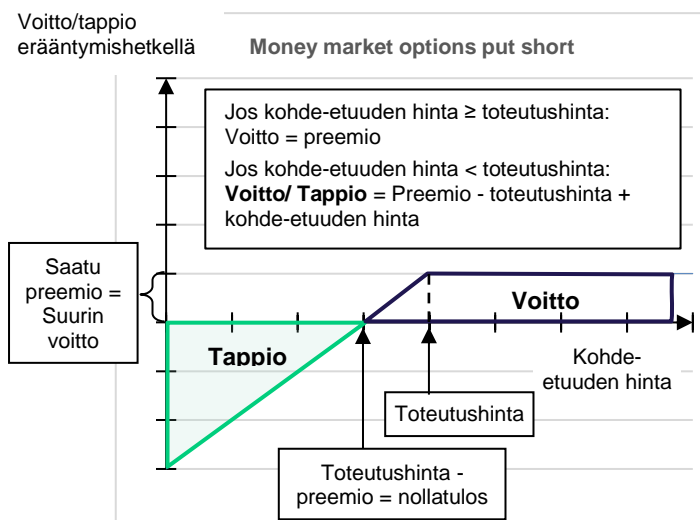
Voitto/tappio erääntymishetkellä

Money market options put short

Jos kohde-etuuden hinta ≥ toteutushinta: Voitto = preemio

Jos kohde-etuuden hinta < toteutushinta: **Voitto/ Tappio** = Preemio - toteutushinta + kohde-etuuden hinta

Saatu preemio = Suurin voitto

Voitto

Tappio

Kohde-etuuden hinta

Toteutushinta

Toteutushinta - preemio = nollatulos